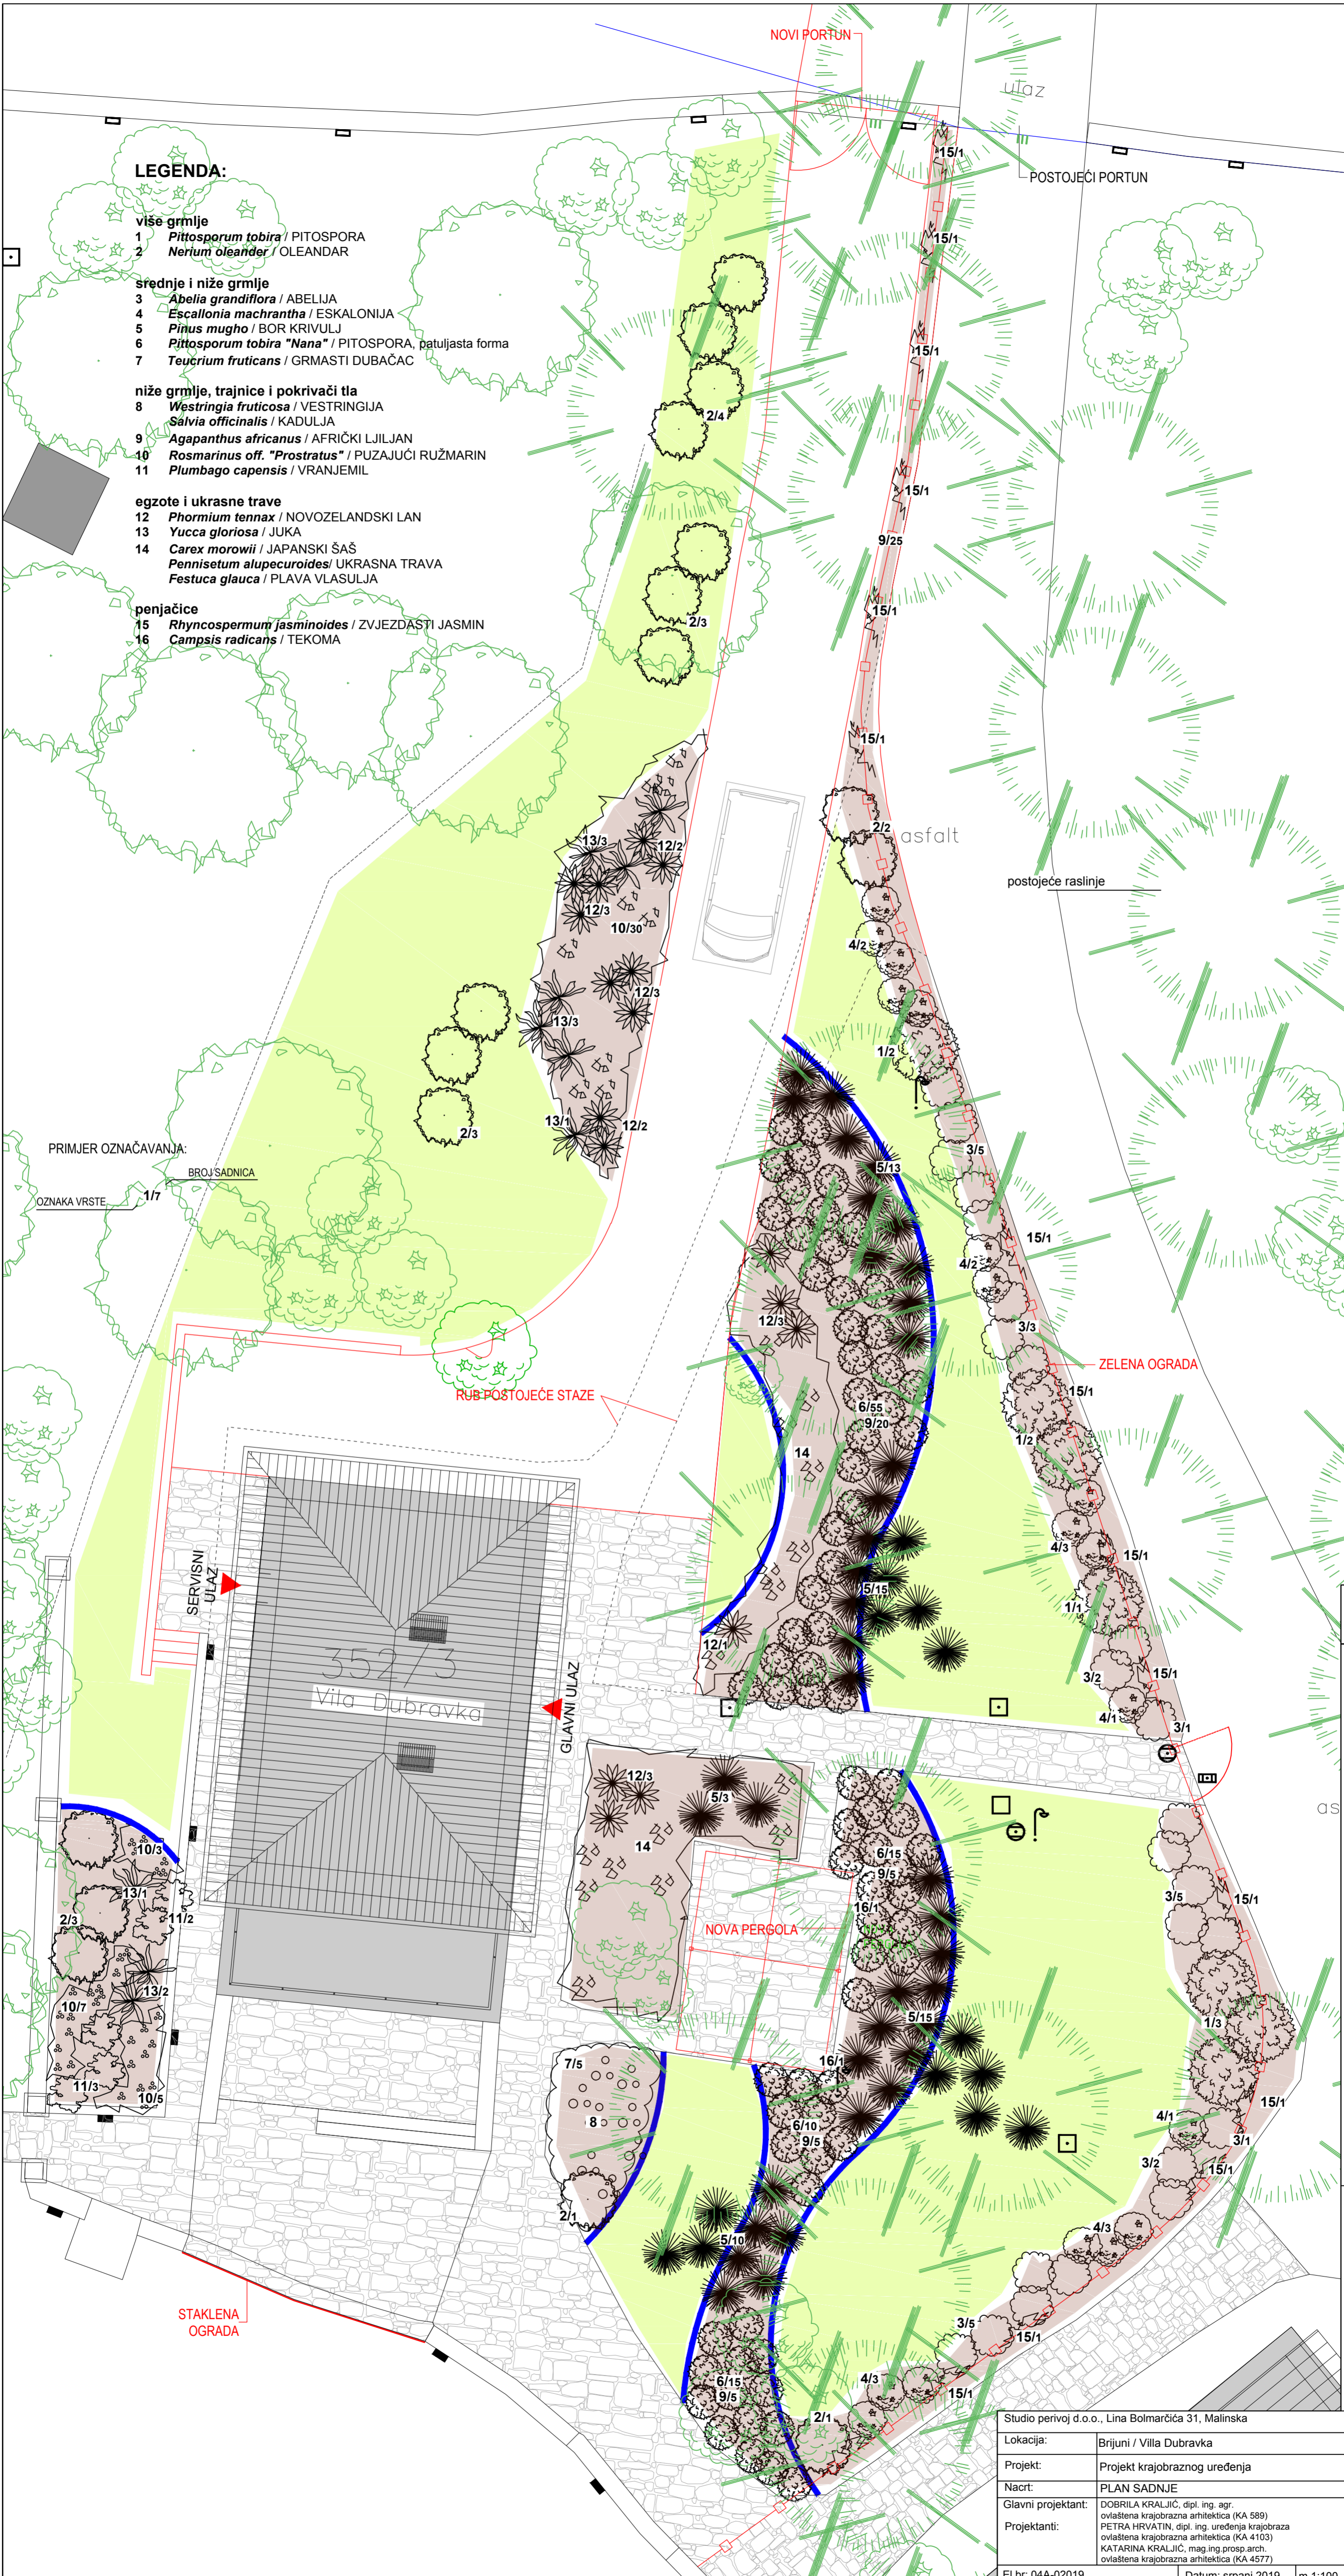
NOVI PORTUN

ulaz

POSTOJEĆI PORTUN

LEGENDA:

više grmlje
1 Pittosporum tobira / PITOSPORA
2 Nerium oleander / OLEANDAR

srednje i niže grmlje
3 Abelia grandiflora / ABELIJA
4 Escallonia machrantha / ESKALONIJA
5 Pinus mugho / BOR KRIVULJ
6 Pittosporum tobira "Nana" / PITOSPORA, patuljasta forma
7 Teucrium fruticans / GRMASTI DUBAČAC

niže grmlje, trajnice i pokrivači tla
8 Westringia fruticosa / VESTRINGIJA
Salvia officinalis / KADULJA
9 Agapanthus africanus / AFRIČKI LJILJAN
10 Rosmarinus off. "Prostratus" / PUZAJUĆI RUŽMARIN
11 Plumbago capensis / VRANJEMIL

egzote i ukrasne trave
12 Phormium tennax / NOVOZELANDSKI LAN
13 Yucca gloriosa / JUKA
14 Carex morowii / JAPANSKI ŠAŠ
Pennisetum alupecuroides/ UKRASNA TRAVA
Festuca glauca / PLAVA VLASULJA

penjačice
15 Rhyncospermum jasminoides / ZVJEZDASTI JASMIN
16 Campsis radicans / TEKOMA

15/1
15/1
15/1
2/4
15/1
9/25
2/3
15/1
15/1
2/2
asfalt
postojeće raslinje
13/3
12/2
12/3
10/30
4/2
12/3
13/3
1/2
2/3
13/1
12/2
3/5
5/13
PRIMJER OZNAČAVANJA:
BROJ SADNICA
OZNAKA VRSTE
1/7
15/1
4/2
12/3
3/3
ZELENA OGRADA
15/1
RUB POSTOJEĆE STAZE
6/55
9/20
1/2
14
4/3
15/1
SERVISNI ULAZ
5/15
1/1
352/3
Vila Dubravka
GLAVNI ULAZ
12/1
3/2
15/1
4/1
3/1
12/3
5/3
14
10/3
13/1
6/15
9/5
3/5
15/1
2/3
11/2
16/1
NOVA PERGOLA
13/2
10/7
5/15
1/3
7/5
16/1
11/3
10/5
8
6/10
9/5
4/1
15/1
3/1
3/2
15/1
2/1
5/10
4/3
STAKLENA OGRADA
3/5
15/1
6/15
9/5
4/3
15/1
2/1
as

Studio perivoj d.o.o., Lina Bolmarčića 31, Malinska
Lokacija: Brijuni / Villa Dubravka
Projekt: Projekt krajobraznog uređenja
Nacrt: PLAN SADNJE
Glavni projektant: DOBRILA KRALJIĆ, dipl. ing. agr. ovlaštena krajobrazna arhitektica (KA 589)
Projektanti: PETRA HRVATIN, dipl. ing. uređenja krajobraza ovlaštena krajobrazna arhitektica (KA 4103)
KATARINA KRALJIĆ, mag.ing.prosp.arch. ovlaštena krajobrazna arhitektica (KA 4577)
El.br: 04A-02019
Datum: srpanj 2019.
m 1:100